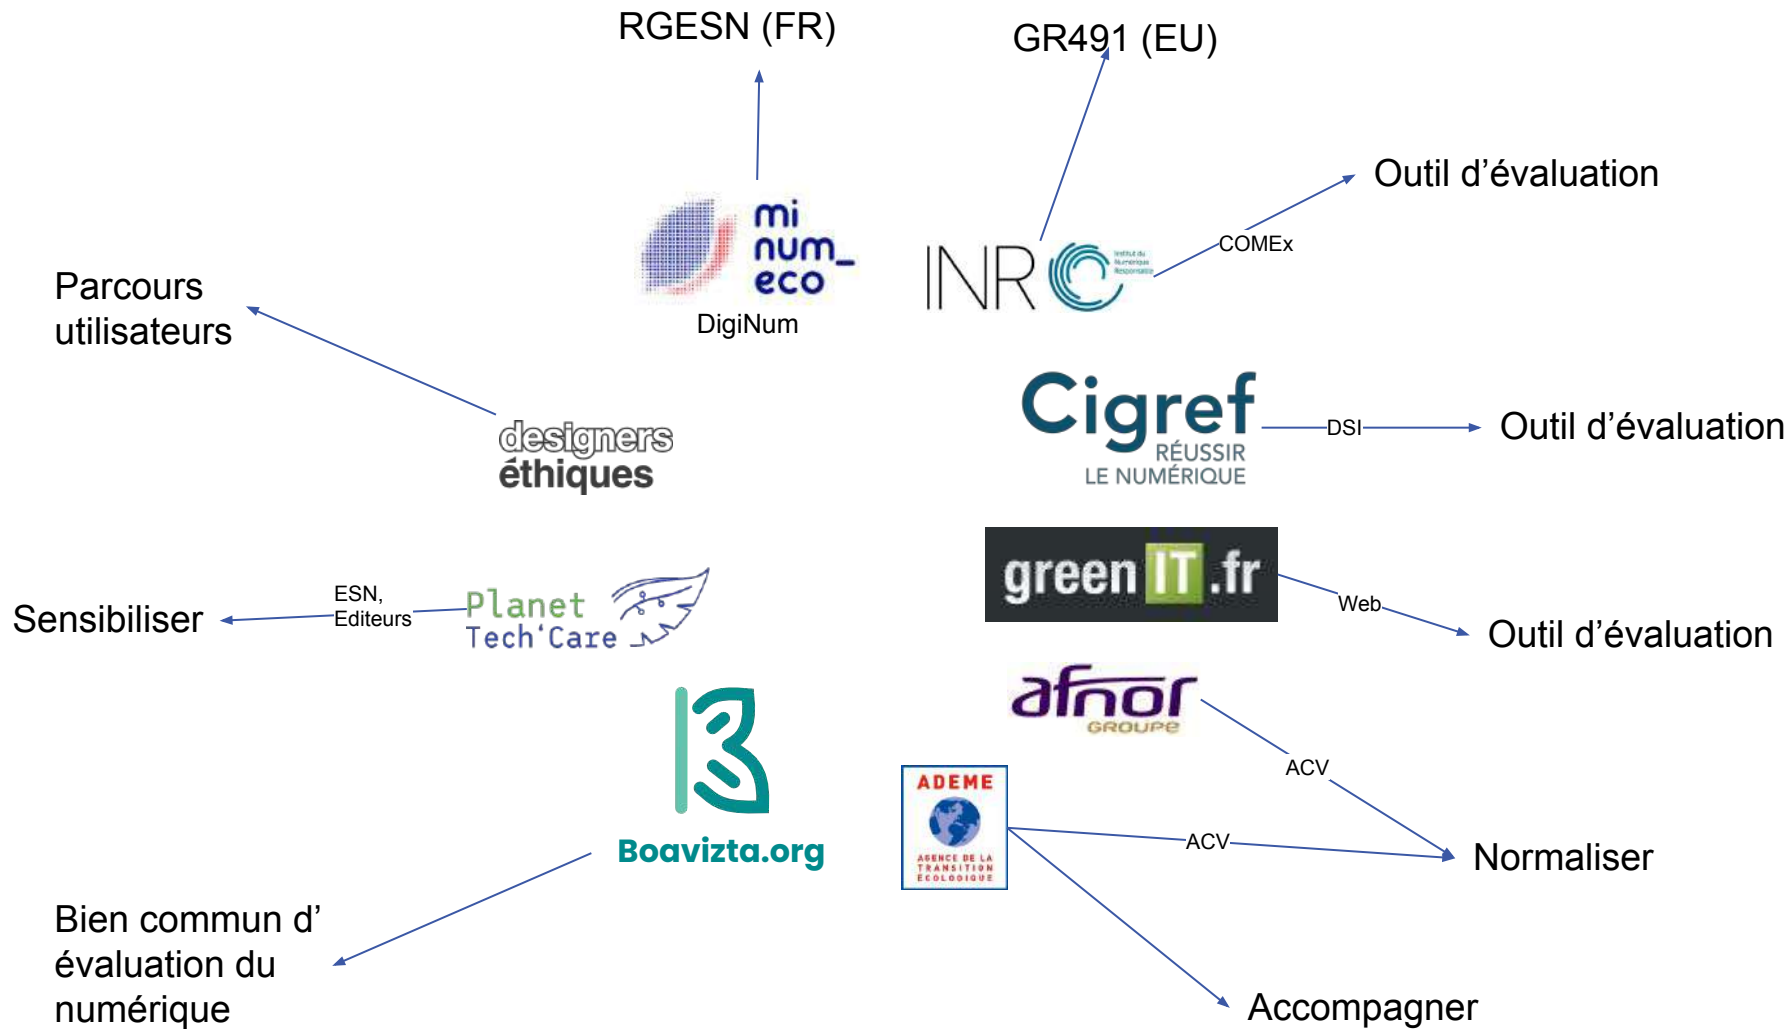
RGESN (FR)

GR491 (EU)

Outil d'évaluation

COMEx

mi
num_
eco

DigiNum

INR

Institut du Numérique Responsable

Parcours utilisateurs

designers
éthiques

Cigref
RÉUSSIR
LE NUMÉRIQUE

DSI

Outil d'évaluation

green IT .fr

Web

Outil d'évaluation

Sensibiliser

ESN,
Editeurs

Planet
Tech'Care

afnor
GROUPE

ACV

ADEME
AGENCE DE LA TRANSITION ÉCOLOGIQUE

ACV

Normaliser

Boavizta.org

Bien commun d' évaluation du numérique

Accompagner